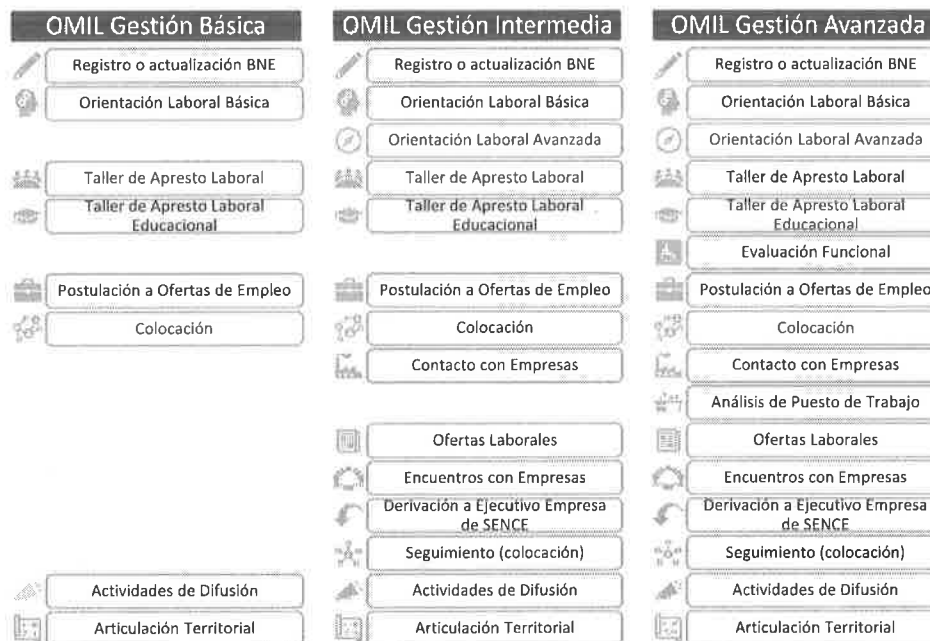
OMIL Gestión Básica

Registro o actualización BNE

Orientación Laboral Básica

Taller de Apresto Laboral

Taller de Apresto Laboral Educacional

Postulación a Ofertas de Empleo

Colocación

Actividades de Difusión

Articulación Territorial

OMIL Gestión Intermedia

Registro o actualización BNE

Orientación Laboral Básica

Orientación Laboral Avanzada

Taller de Apresto Laboral

Taller de Apresto Laboral Educacional

Postulación a Ofertas de Empleo

Colocación

Contacto con Empresas

Ofertas Laborales

Encuentros con Empresas

Derivación a Ejecutivo Empresa de SENCE

Seguimiento (colocación)

Actividades de Difusión

Articulación Territorial

OMIL Gestión Avanzada

Registro o actualización BNE

Orientación Laboral Básica

Orientación Laboral Avanzada

Taller de Apresto Laboral

Taller de Apresto Laboral Educacional

Evaluación Funcional

Postulación a Ofertas de Empleo

Colocación

Contacto con Empresas

Análisis de Puesto de Trabajo

Ofertas Laborales

Encuentros con Empresas

Derivación a Ejecutivo Empresa de SENCE

Seguimiento (colocación)

Actividades de Difusión

Articulación Territorial